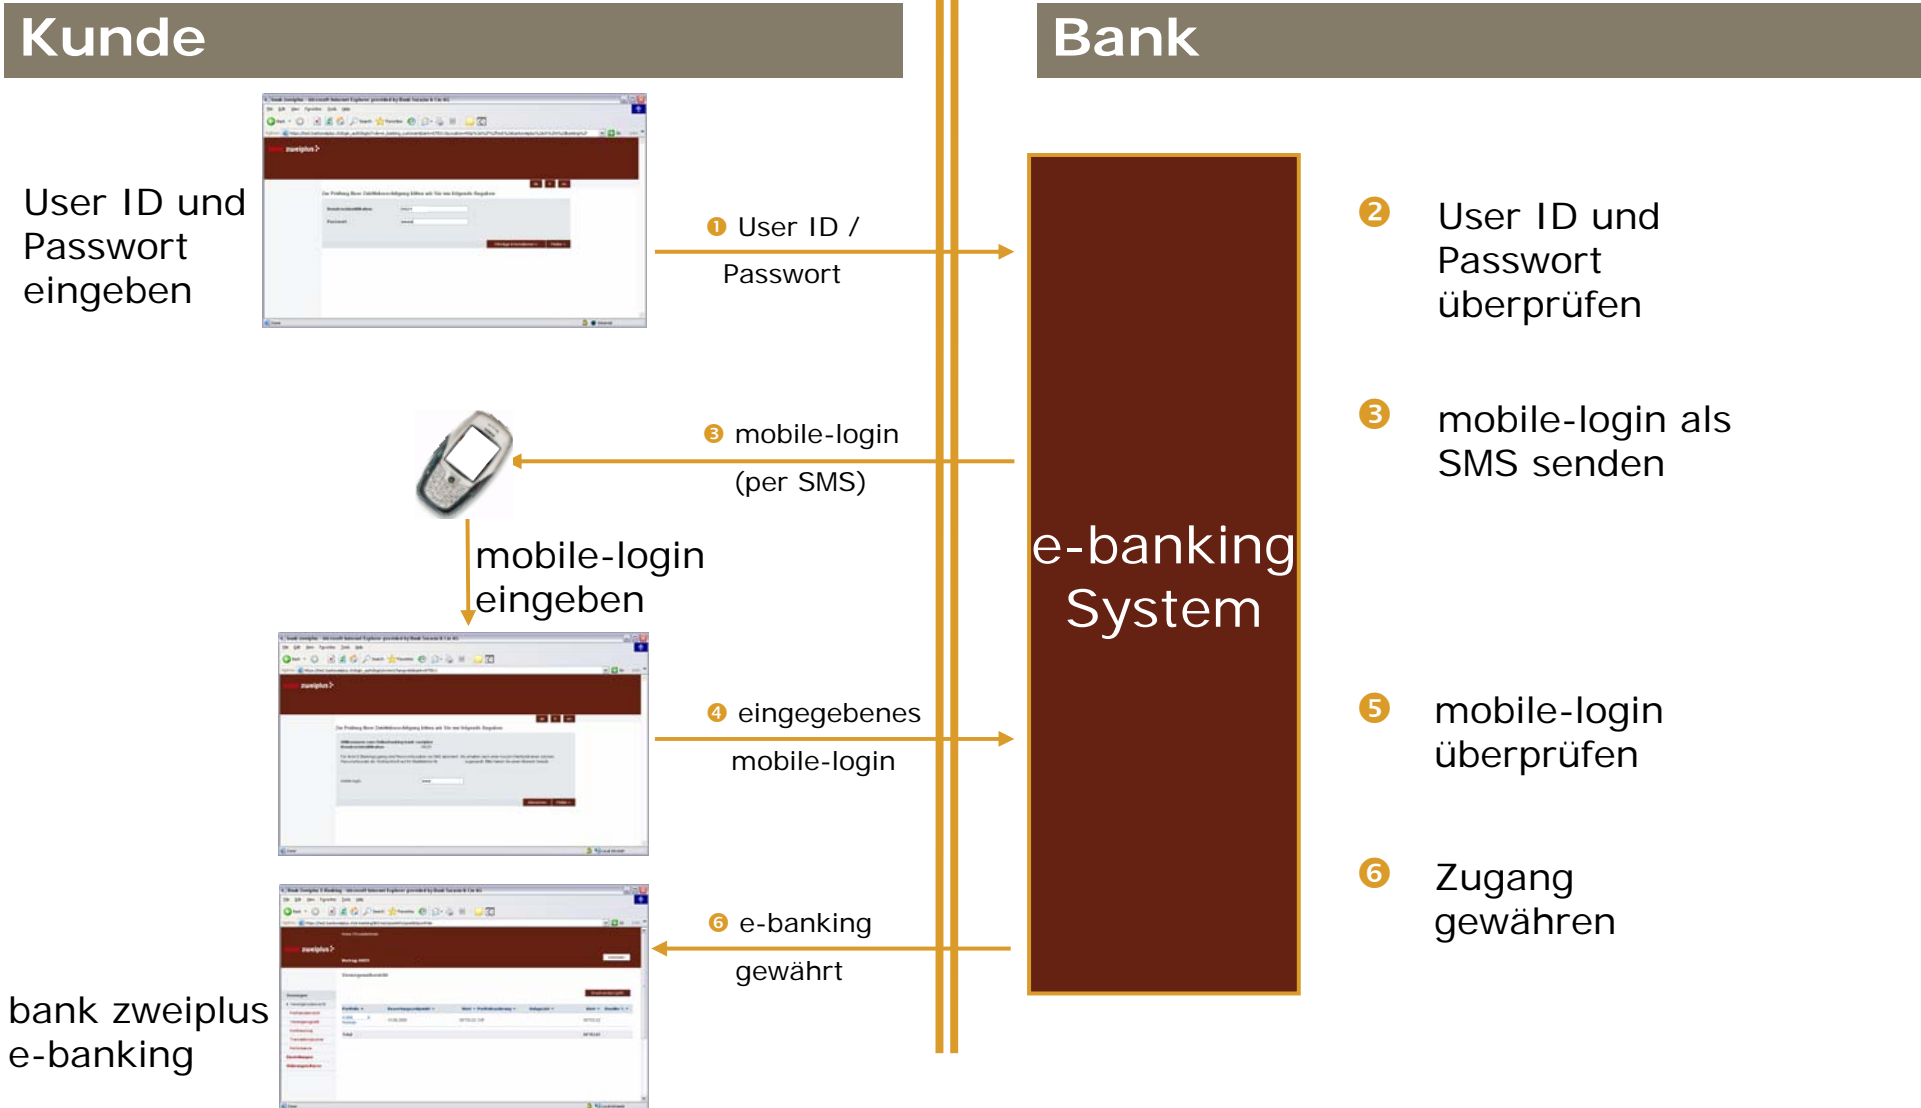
Kunde

Bank

User ID und Passwort eingeben

❶ User ID / Passwort

❷ User ID und Passwort überprüfen

❸ mobile-login (per SMS)

❸ mobile-login als SMS senden

mobile-login eingeben

e-banking System

❹ eingegebenes mobile-login

❺ mobile-login überprüfen

❻ e-banking gewährt

❻ Zugang gewähren

bank zweiplus e-banking